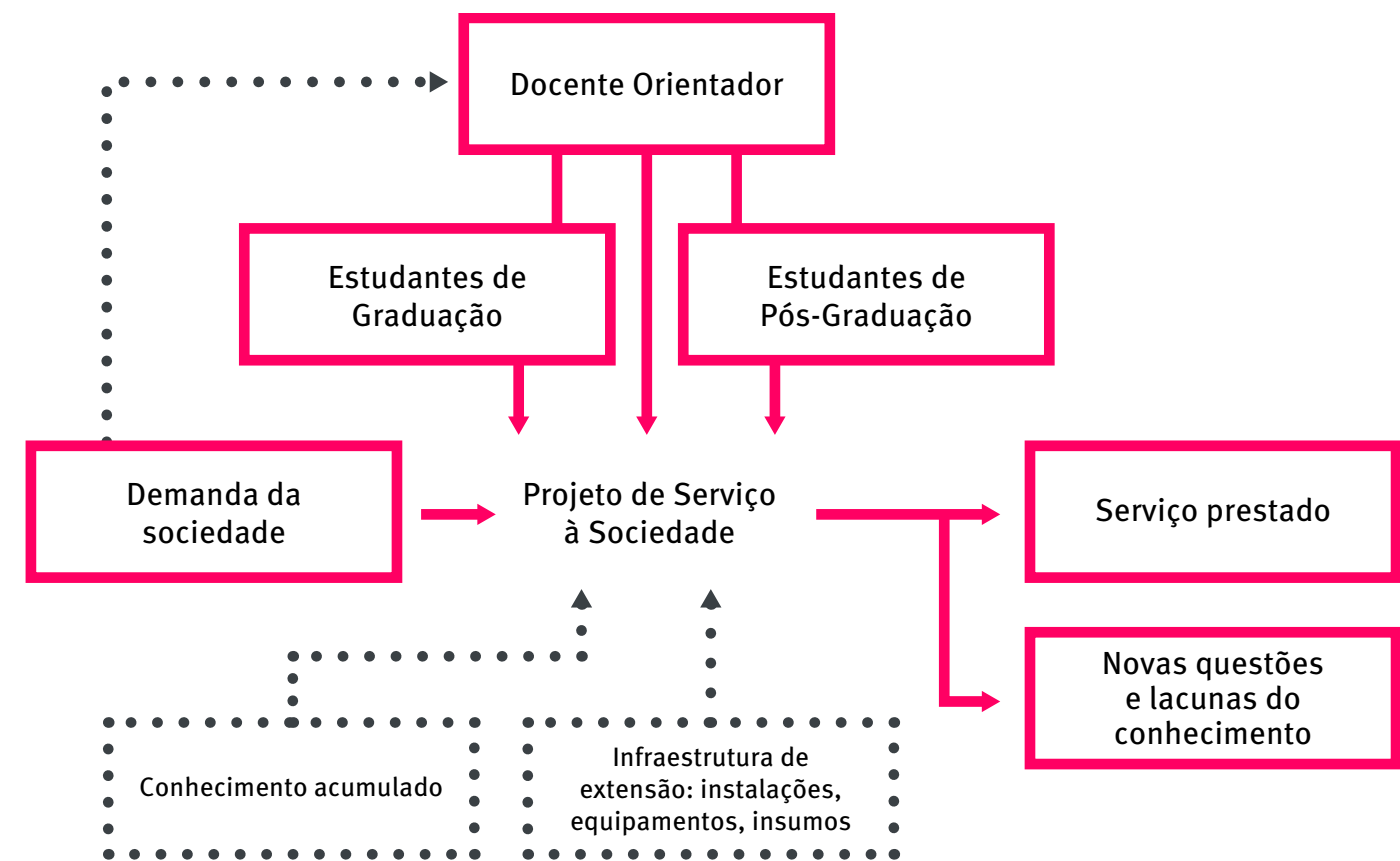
Docente Orientador

Estudantes de Graduação

Estudantes de Pós-Graduação

Demanda da sociedade

Projeto de Serviço à Sociedade

Serviço prestado

Novas questões e lacunas do conhecimento

Conhecimento acumulado

Infraestrutura de extensão: instalações, equipamentos, insumos